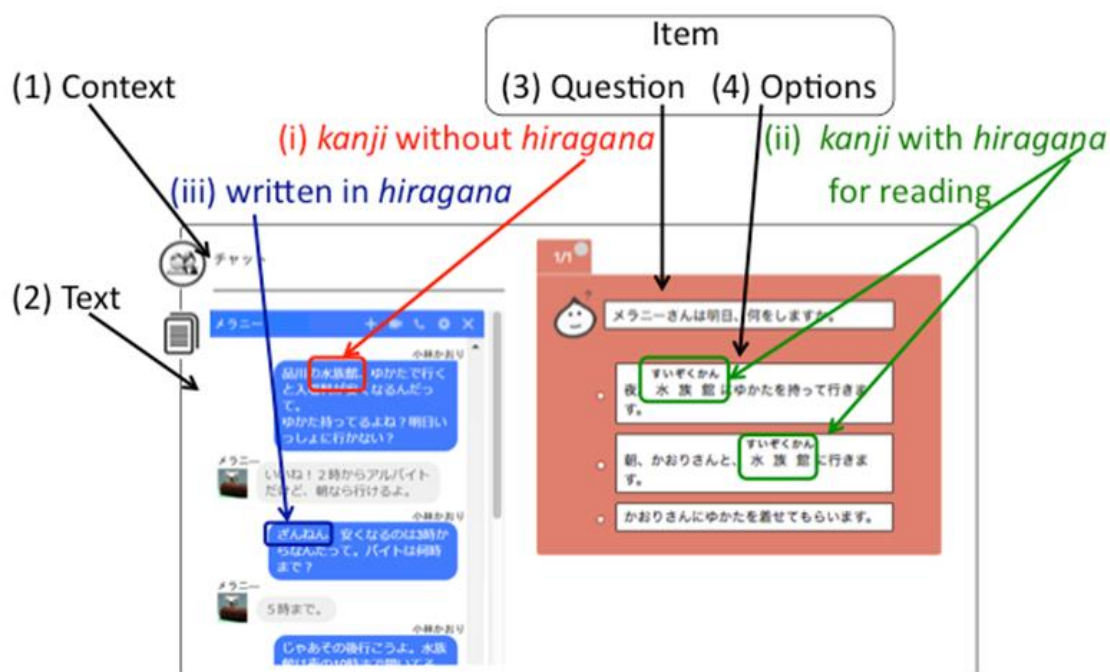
Item
(3) Question (4) Options
(1) Context
(i) kanji without hiragana
(ii) kanji with hiragana for reading
(iii) written in hiragana
(2) Text

チャット

メラニー

小林かおり
品川の水族館、ゆかたで行くと入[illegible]安くなるんだって。
ゆかた持ってるよね？明日いっしょに行かない？

メラニー
いいね！2時からアルバイトだけど、朝なら行けるよ。

小林かおり
ざんねん。安くなるのは3時からなんだって。バイトは何時まで？

メラニー
5時まで。

小林かおり
じゃあその後行こうよ。水族館は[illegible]

1/1

メラニーさんは明日、何をしますか。

すいぞくかん
夜、水族館にゆかたを持って行きます。

すいぞくかん
朝、かおりさんと、水族館に行きます。

かおりさんにゆかたを着せてもらいます。